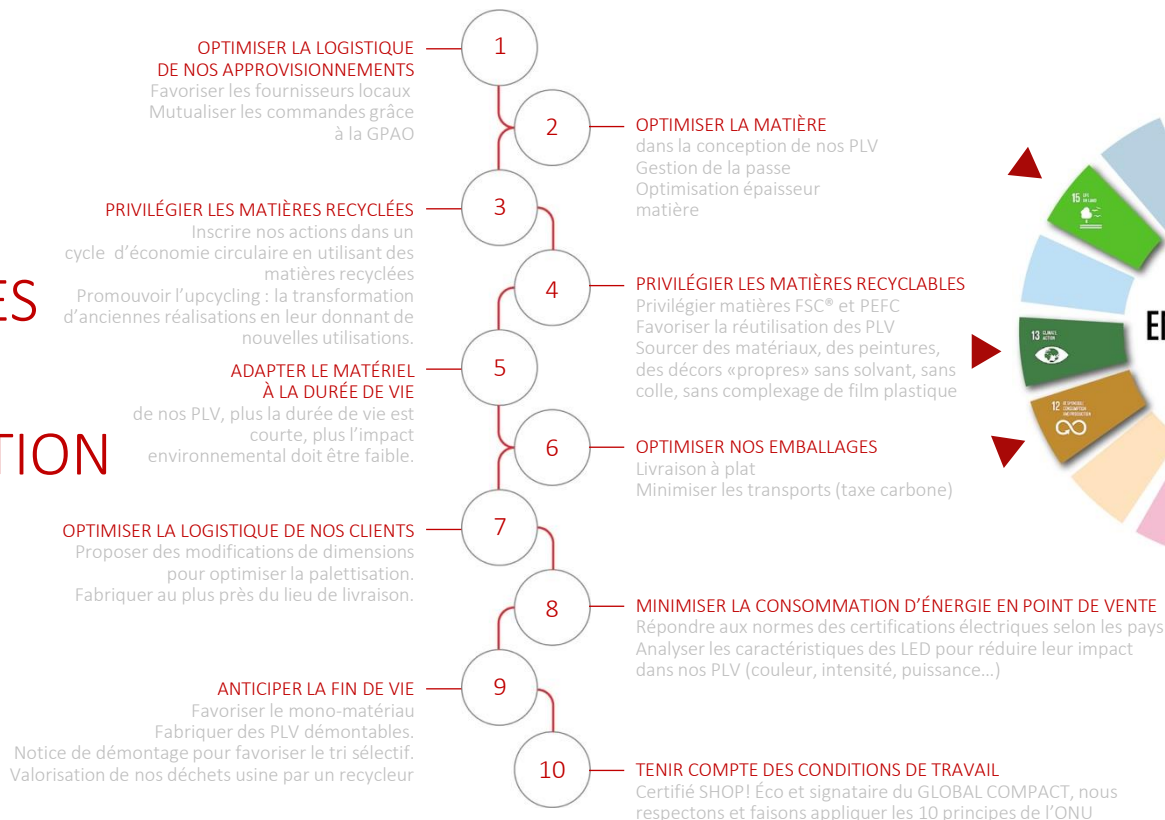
ES

TION

1
OPTIMISER LA LOGISTIQUE DE NOS APPROVISIONNEMENTS
Favoriser les fournisseurs locaux
Mutualiser les commandes grâce à la GPAO

2
OPTIMISER LA MATIÈRE
dans la conception de nos PLV
Gestion de la passe
Optimisation épaisseur matière

3
PRIVILÉGIER LES MATIÈRES RECYCLÉES
Inscrire nos actions dans un cycle d'économie circulaire en utilisant des matières recyclées
Promouvoir l'upcycling : la transformation d'anciennes réalisations en leur donnant de nouvelles utilisations.

4
PRIVILÉGIER LES MATIÈRES RECYCLABLES
Privilégier matières FSC® et PEFC
Favoriser la réutilisation des PLV
Sourcer des matériaux, des peintures, des décors «propres» sans solvant, sans colle, sans complexage de film plastique

5
ADAPTER LE MATÉRIEL À LA DURÉE DE VIE
de nos PLV, plus la durée de vie est courte, plus l'impact environnemental doit être faible.

6
OPTIMISER NOS EMBALLAGES
Livraison à plat
Minimiser les transports (taxe carbone)

7
OPTIMISER LA LOGISTIQUE DE NOS CLIENTS
Proposer des modifications de dimensions pour optimiser la palettisation.
Fabriquer au plus près du lieu de livraison.

8
MINIMISER LA CONSOMMATION D'ÉNERGIE EN POINT DE VENTE
Répondre aux normes des certifications électriques selon les pays
Analyser les caractéristiques des LED pour réduire leur impact dans nos PLV (couleur, intensité, puissance...)

9
ANTICIPER LA FIN DE VIE
Favoriser le mono-matériau
Fabriquer des PLV démontables.
Notice de démontage pour favoriser le tri sélectif.
Valorisation de nos déchets usine par un recycleur

10
TENIR COMPTE DES CONDITIONS DE TRAVAIL
Certifié SHOP! Éco et signataire du GLOBAL COMPACT, nous respectons et faisons appliquer les 10 principes de l'ONU

15 LIFE ON LAND
13 CLIMATE ACTION
12 RESPONSIBLE CONSUMPTION AND PRODUCTION
EI